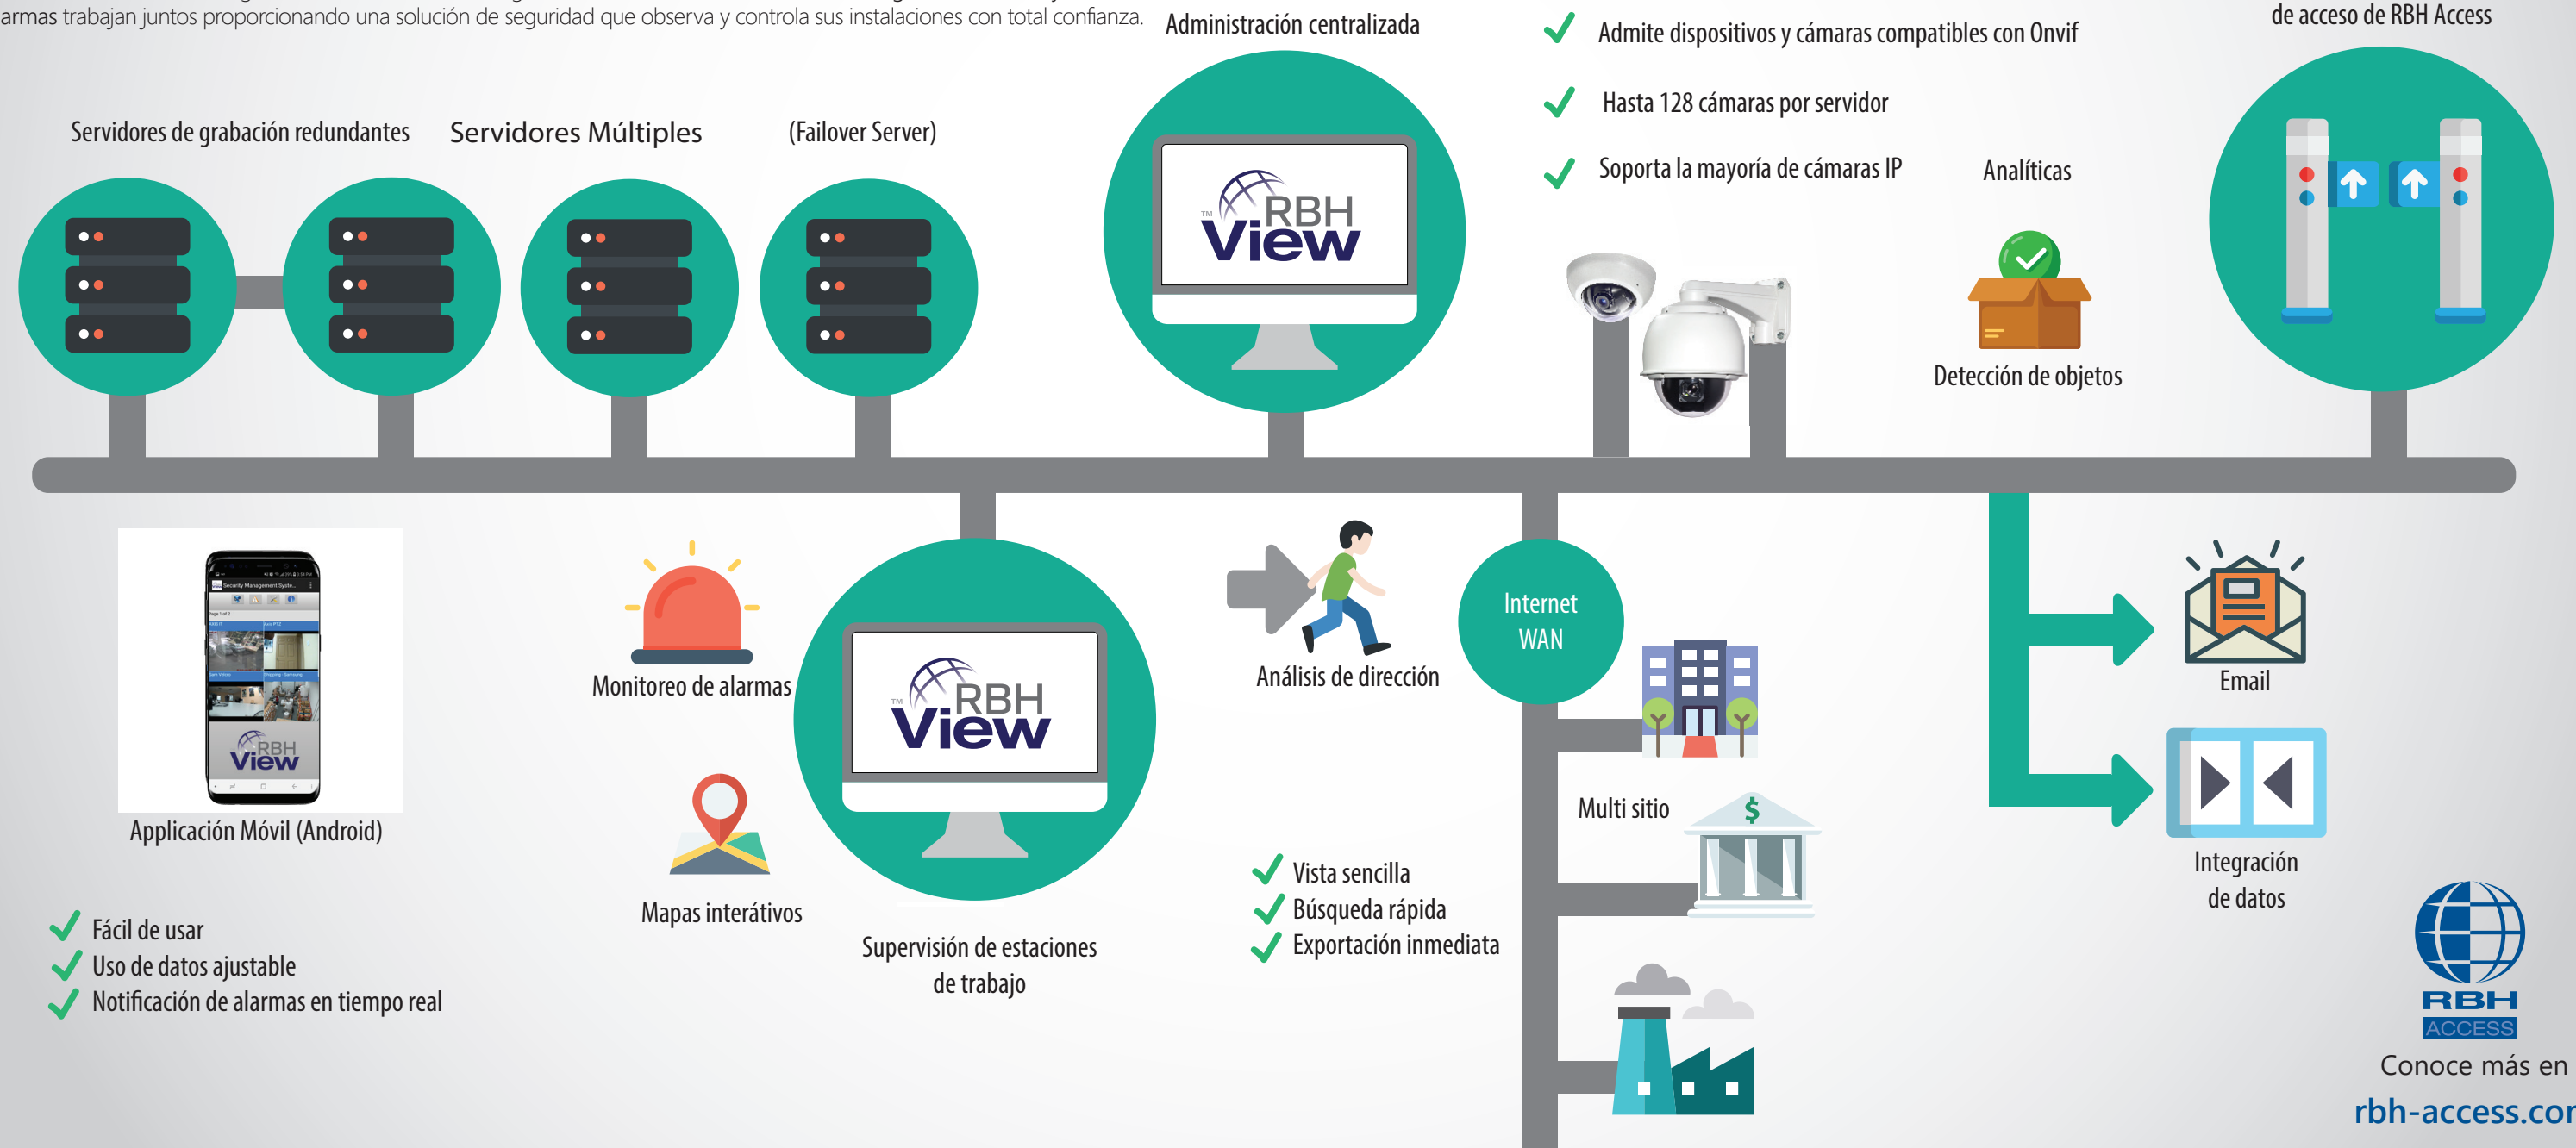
armas trabajan juntos proporcionando una solución de seguridad que observa y controla sus instalaciones con total confianza.

Administración centralizada

Admite dispositivos y cámaras compatibles con Onvif

Hasta 128 cámaras por servidor

Soporta la mayoría de cámaras IP

de acceso de RBH Access

Servidores de grabación redundantes

Servidores Múltiples

(Failover Server)

RBH View

Analíticas

Detección de objetos

RBH View

Applicación Móvil (Android)

Monitoreo de alarmas

RBH View

Análisis de dirección

Internet WAN

Email

Multi sitio

Integración de datos

Mapas interátivos

Supervisión de estaciones de trabajo

Vista sencilla
Búsqueda rápida
Exportación inmediata

Fácil de usar
Uso de datos ajustable
Notificación de alarmas en tiempo real

RBH ACCESS

Conoce más en
rbh-access.co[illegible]